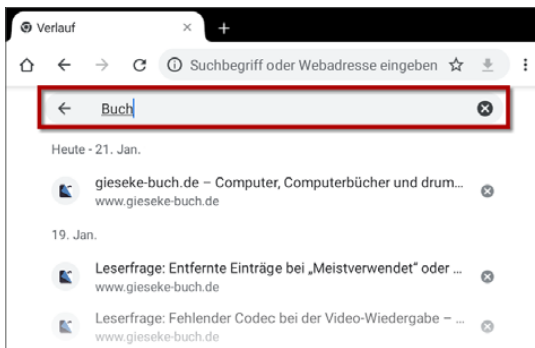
Verlauf

Suchbegriff oder Webadresse eingeben

Buch

Heute - 21. Jan.

gieseke-buch.de – Computer, Computerbücher und drum...
www.gieseke-buch.de

19. Jan.

Leserfrage: Entfernte Einträge bei „Meistverwendet" oder ...
www.gieseke-buch.de

Leserfrage: Fehlender Codec bei der Video-Wiedergabe – ...
www.gieseke-buch.de